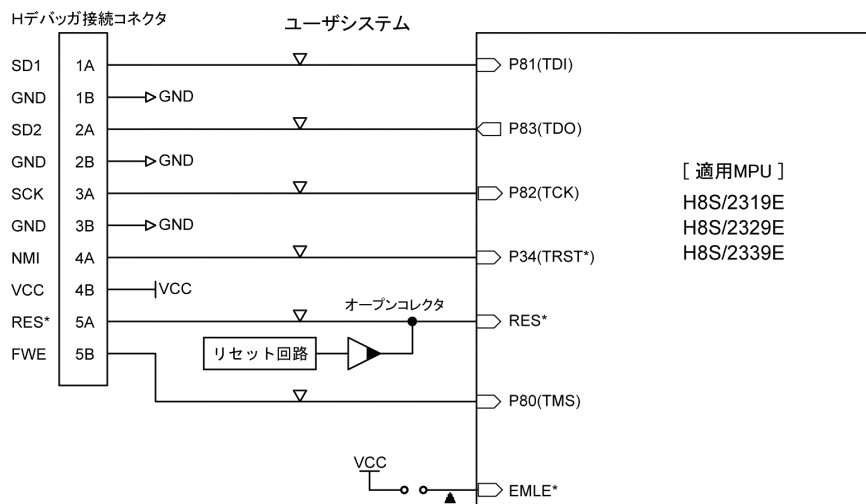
Hデバッガ接続コネクタ

ユーザシステム

SD1 1A
GND 1B
SD2 2A
GND 2B
SCK 3A
GND 3B
NMI 4A
VCC 4B
RES* 5A
FWE 5B

GND
GND
GND
VCC

P81(TDI)
P83(TDO)
P82(TCK)
P34(TRST*)

オープンコレクタ

RES*

リセット回路

P80(TMS)

VCC

EMLE*

[ 適用MPU ]
H8S/2319E
H8S/2329E
H8S/2339E